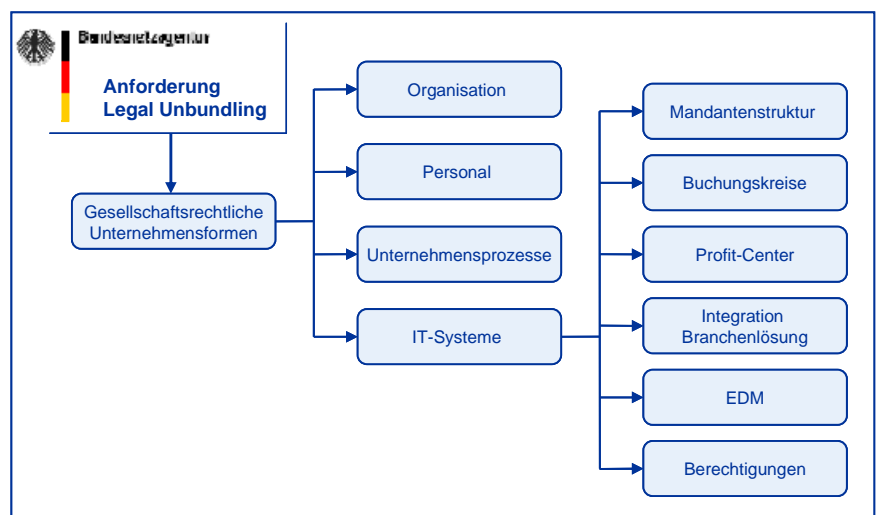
Bundesnetzagentur

Anforderung
Legal Unbundling

Gesellschaftsrechtliche Unternehmensformen

Organisation

Personal

Unternehmensprozesse

IT-Systeme

Mandantenstruktur

Buchungskreise

Profit-Center

Integration Branchenlösung

EDM

Berechtigungen